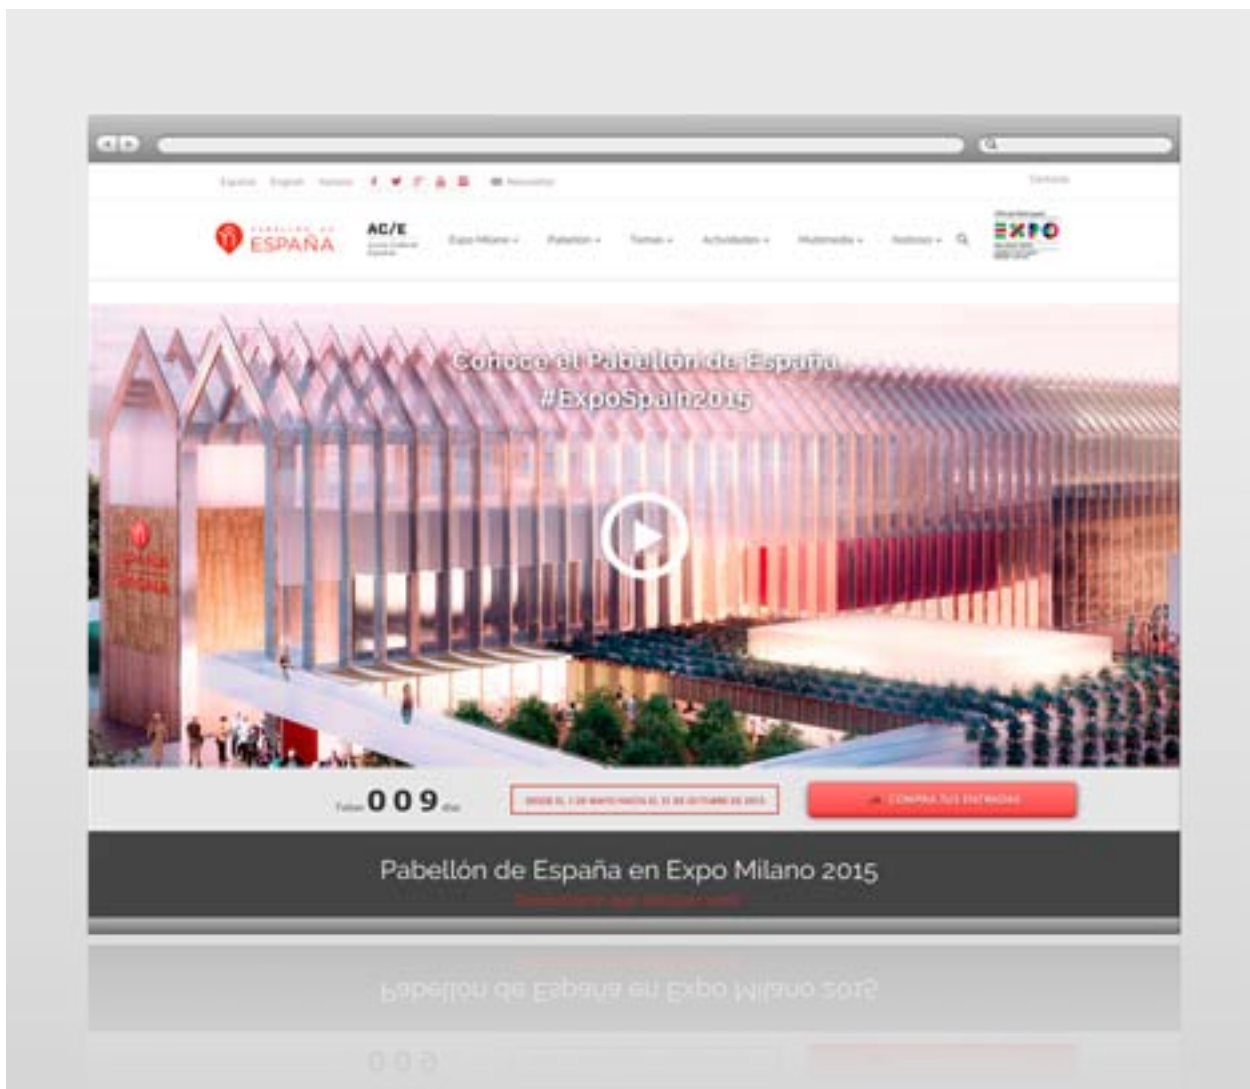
Español English Italiano

Newsletter

Contacto

PABELLÓN DE ESPAÑA

AC/E

Expo Milano ▾ Pabellón ▾ Temas ▾ Actividades ▾ Multimedia ▾ Noticias ▾

EXPO

Conoce el Pabellón de España
#ExpoSpain2015

Faltan 009 días

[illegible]

COMPRA TUS ENTRADAS

Pabellón de España en Expo Milano 2015

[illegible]